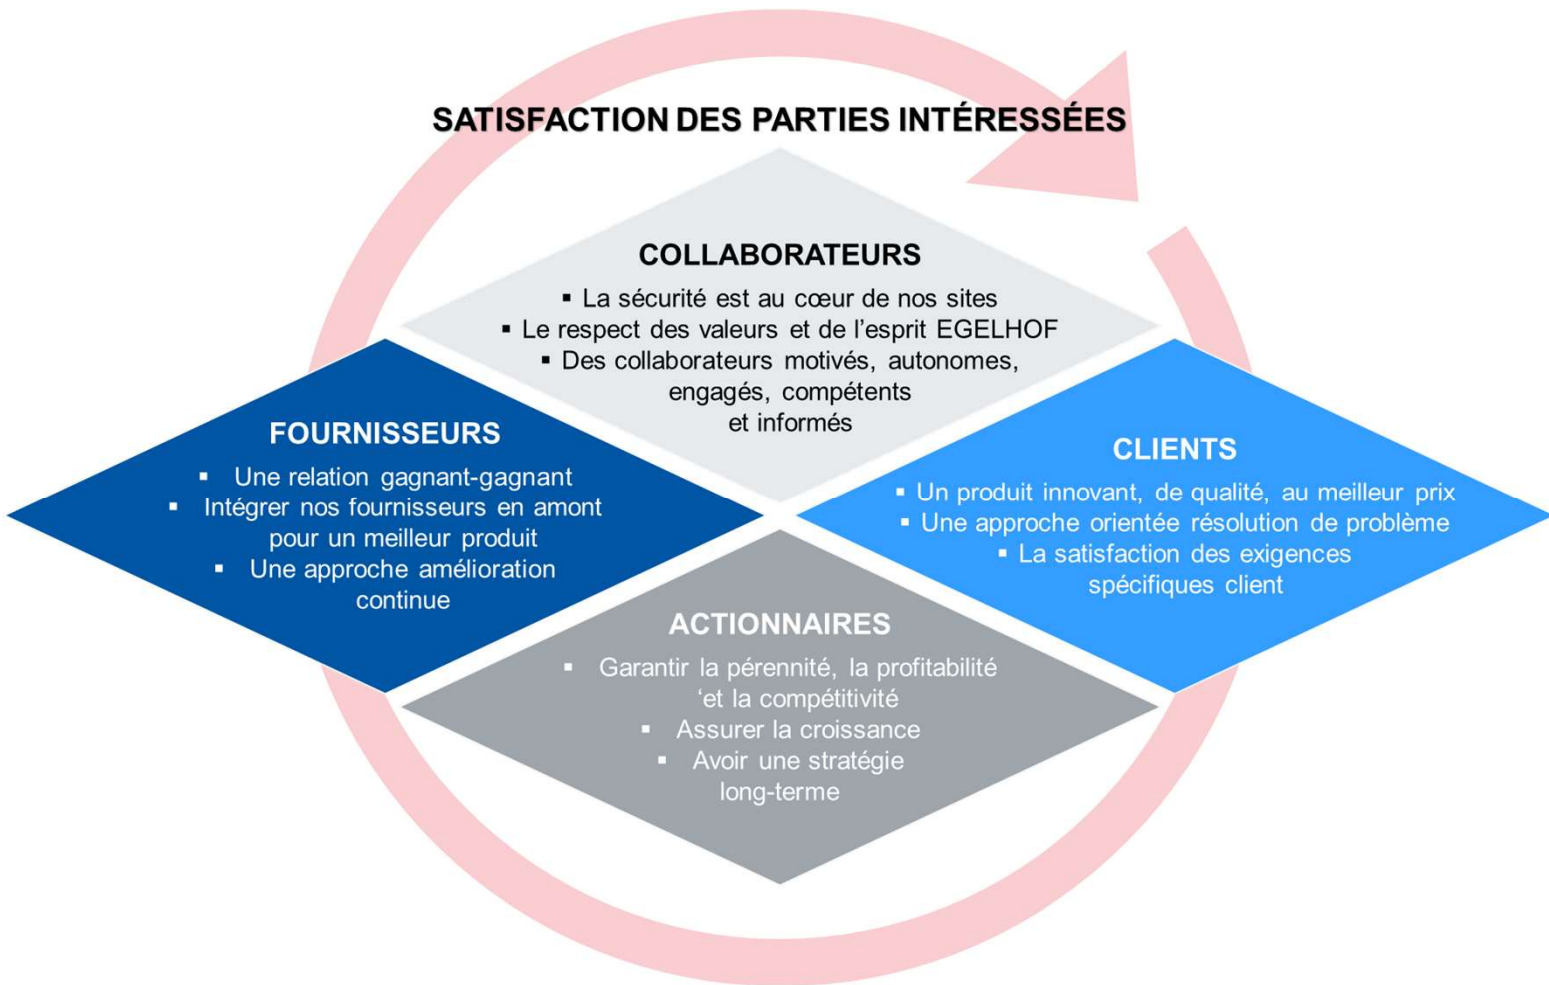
SATISFACTION DES PARTIES INTÉRESSÉES

COLLABORATEURS
▪ La sécurité est au cœur de nos sites
▪ Le respect des valeurs et de l'esprit EGELHOF
▪ Des collaborateurs motivés, autonomes, engagés, compétents et informés

FOURNISSEURS
▪ Une relation gagnant-gagnant
▪ Intégrer nos fournisseurs en amont pour un meilleur produit
▪ Une approche amélioration continue

CLIENTS
▪ Un produit innovant, de qualité, au meilleur prix
▪ Une approche orientée résolution de problème
▪ La satisfaction des exigences spécifiques client

ACTIONNAIRES
▪ Garantir la pérennité, la profitabilité 'et la compétitivité
▪ Assurer la croissance
▪ Avoir une stratégie long-terme